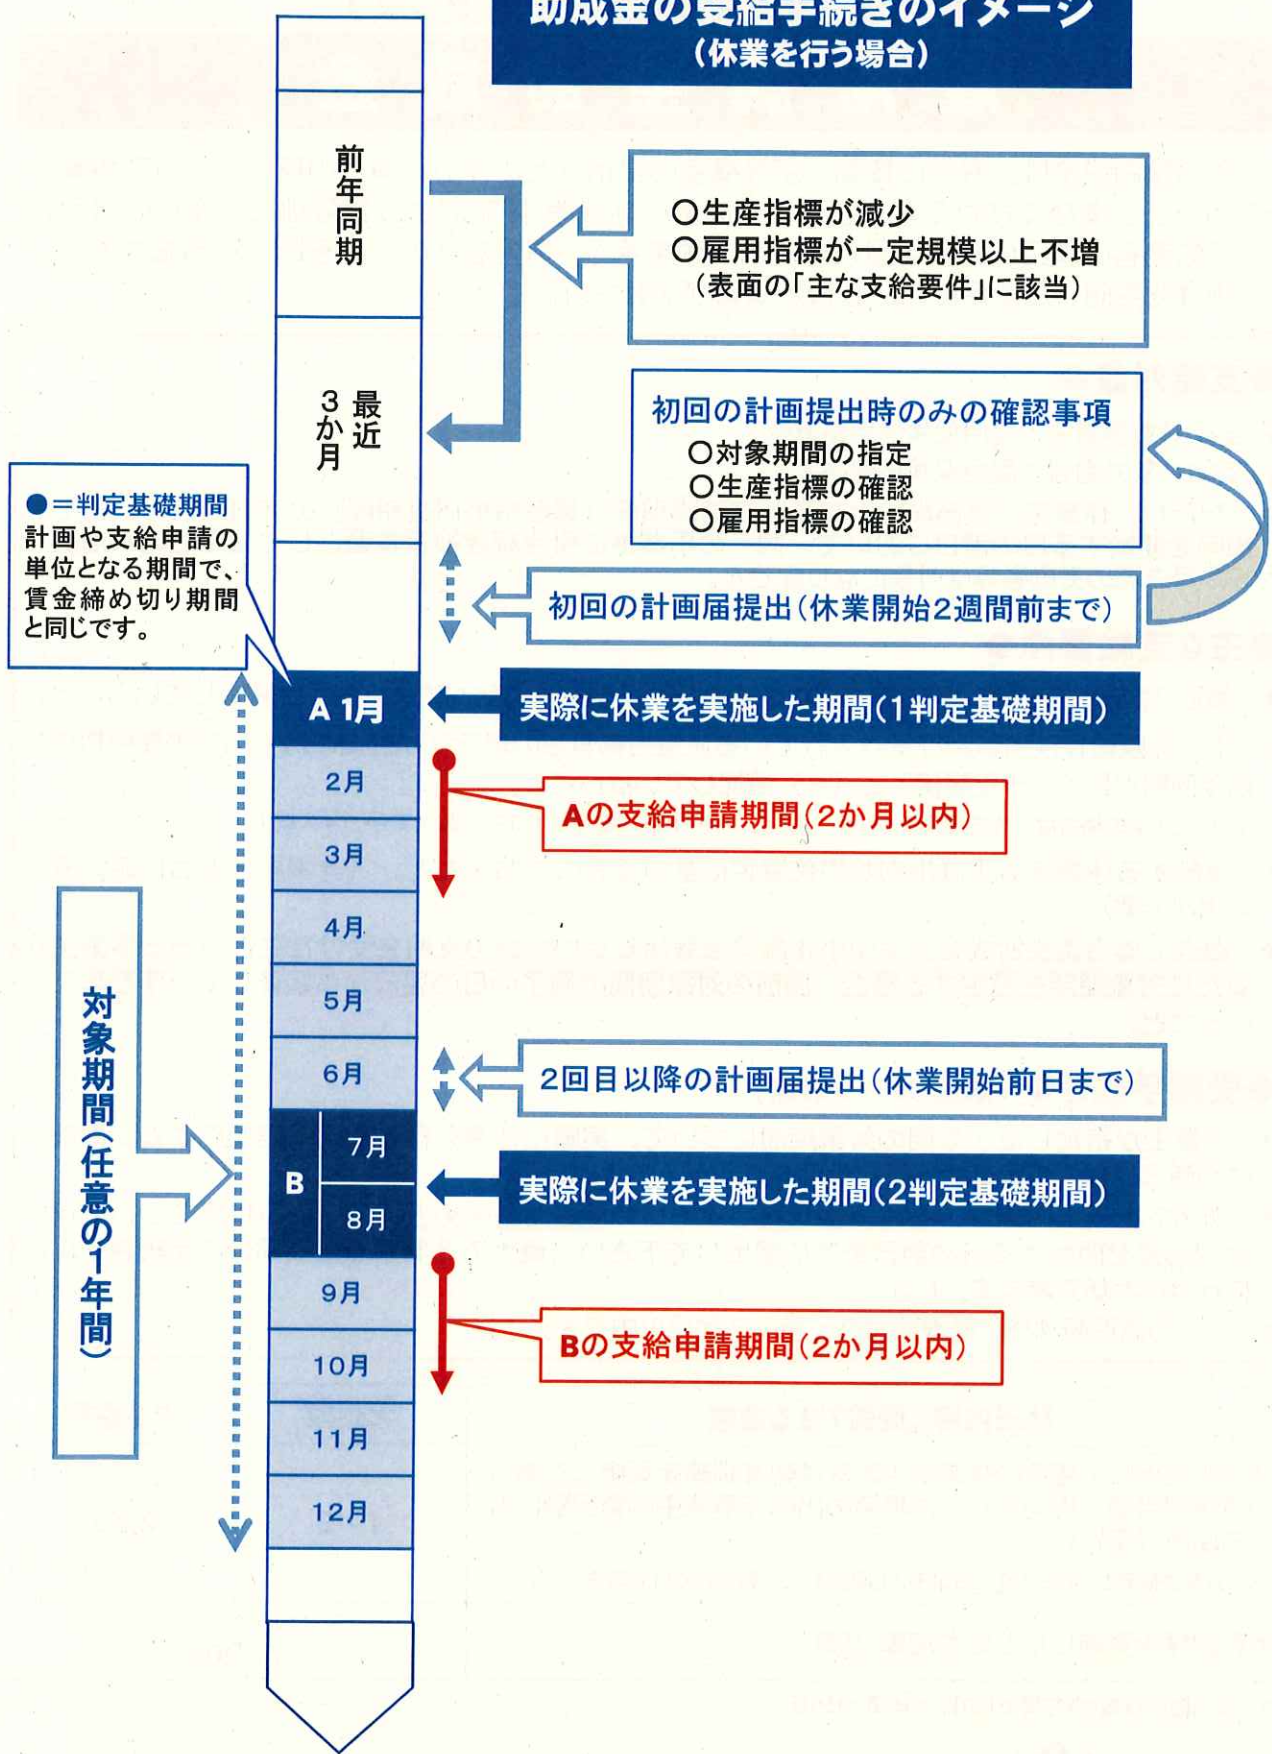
助成金の受給手続きのイメージ
（休業を行う場合）

前年同期

最近3か月

○生産指標が減少
○雇用指標が一定規模以上不増
（表面の「主な支給要件」に該当）

初回の計画提出時のみの確認事項
○対象期間の指定
○生産指標の確認
○雇用指標の確認

●＝判定基礎期間
計画や支給申請の単位となる期間で、賃金締め切り期間と同じです。

初回の計画届提出（休業開始2週間前まで）

A 1月

実際に休業を実施した期間（1判定基礎期間）

2月

Aの支給申請期間（2か月以内）

3月

4月

5月

6月

2回目以降の計画届提出（休業開始前日まで）

対象期間（任意の1年間）

B

7月

8月

実際に休業を実施した期間（2判定基礎期間）

9月

Bの支給申請期間（2か月以内）

10月

11月

12月